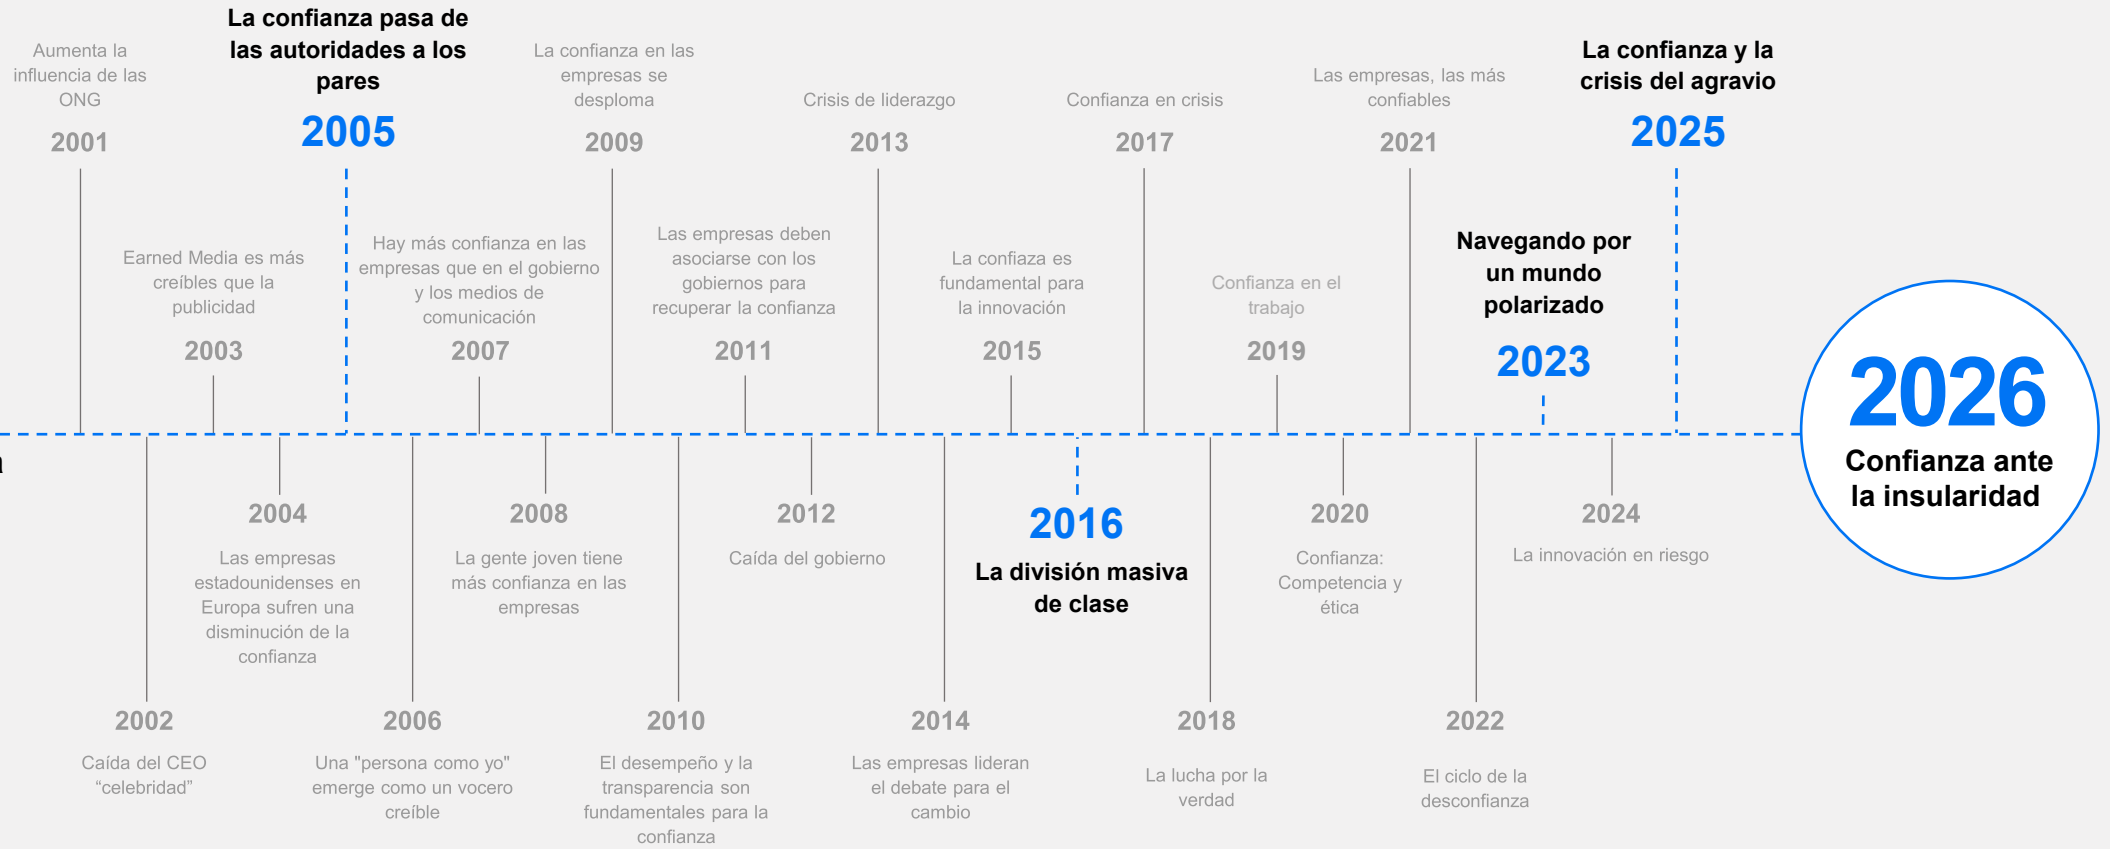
Aumenta la influencia de las ONG
2001

La confianza pasa de las autoridades a los pares
2005

La confianza en las empresas se desploma
2009

Crisis de liderazgo
2013

Confianza en crisis
2017

Las empresas, las más confiables
2021

La confianza y la crisis del agravio
2025

Earned Media es más creíbles que la publicidad
2003

Hay más confianza en las empresas que en el gobierno y los medios de comunicación
2007

Las empresas deben asociarse con los gobiernos para recuperar la confianza
2011

La confiaza es fundamental para la innovación
2015

Confianza en el trabajo
2019

Navegando por un mundo polarizado
2023

2026
Confianza ante la insularidad

2004
Las empresas estadounidenses en Europa sufren una disminución de la confianza

2008
La gente joven tiene más confianza en las empresas

2012
Caída del gobierno

2016
La división masiva de clase

2020
Confianza: Competencia y ética

2024
La innovación en riesgo

2002
Caída del CEO “celebridad”

2006
Una "persona como yo" emerge como un vocero creíble

2010
El desempeño y la transparencia son fundamentales para la confianza

2014
Las empresas lideran el debate para el cambio

2018
La lucha por la verdad

2022
El ciclo de la desconfianza